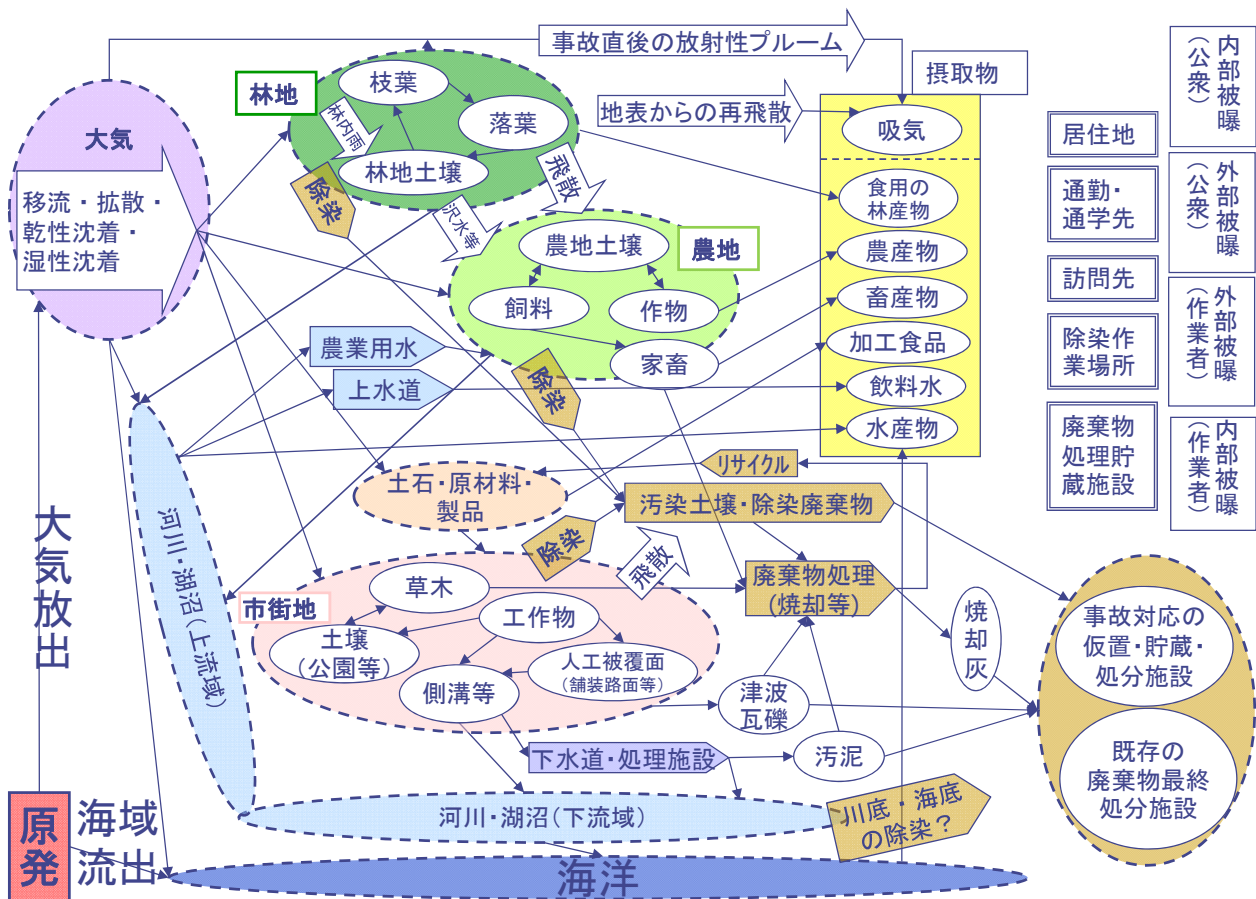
事故直後の放射性プルーム

摂取物

地表からの再飛散

吸気

大気

移流・拡散・乾性沈着・湿性沈着

林地

枝葉

落葉

林内雨

林地土壌

除染

飛散

沢水等

農地土壌

農地

飼料

作物

家畜

除染

食用の林産物

農産物

畜産物

加工食品

飲料水

水産物

農業用水

上水道

リサイクル

土石・原材料・製品

汚染土壌・除染廃棄物

除染

飛散

廃棄物処理（焼却等）

市街地

草木

工作物

土壌（公園等）

人工被覆面（舗装路面等）

側溝等

津波瓦礫

焼却灰

下水道・処理施設

汚泥

河川・湖沼（上流域）

河川・湖沼（下流域）

川底・海底の除染？

大気放出

原発

海域流出

海洋

事故対応の仮置・貯蔵・処分施設

既存の廃棄物最終処分施設

居住地

通勤・通学先

訪問先

除染作業場所

廃棄物処理貯蔵施設

内部被曝（公衆）

外部被曝（公衆）

外部被曝（作業者）

内部被曝（作業者）